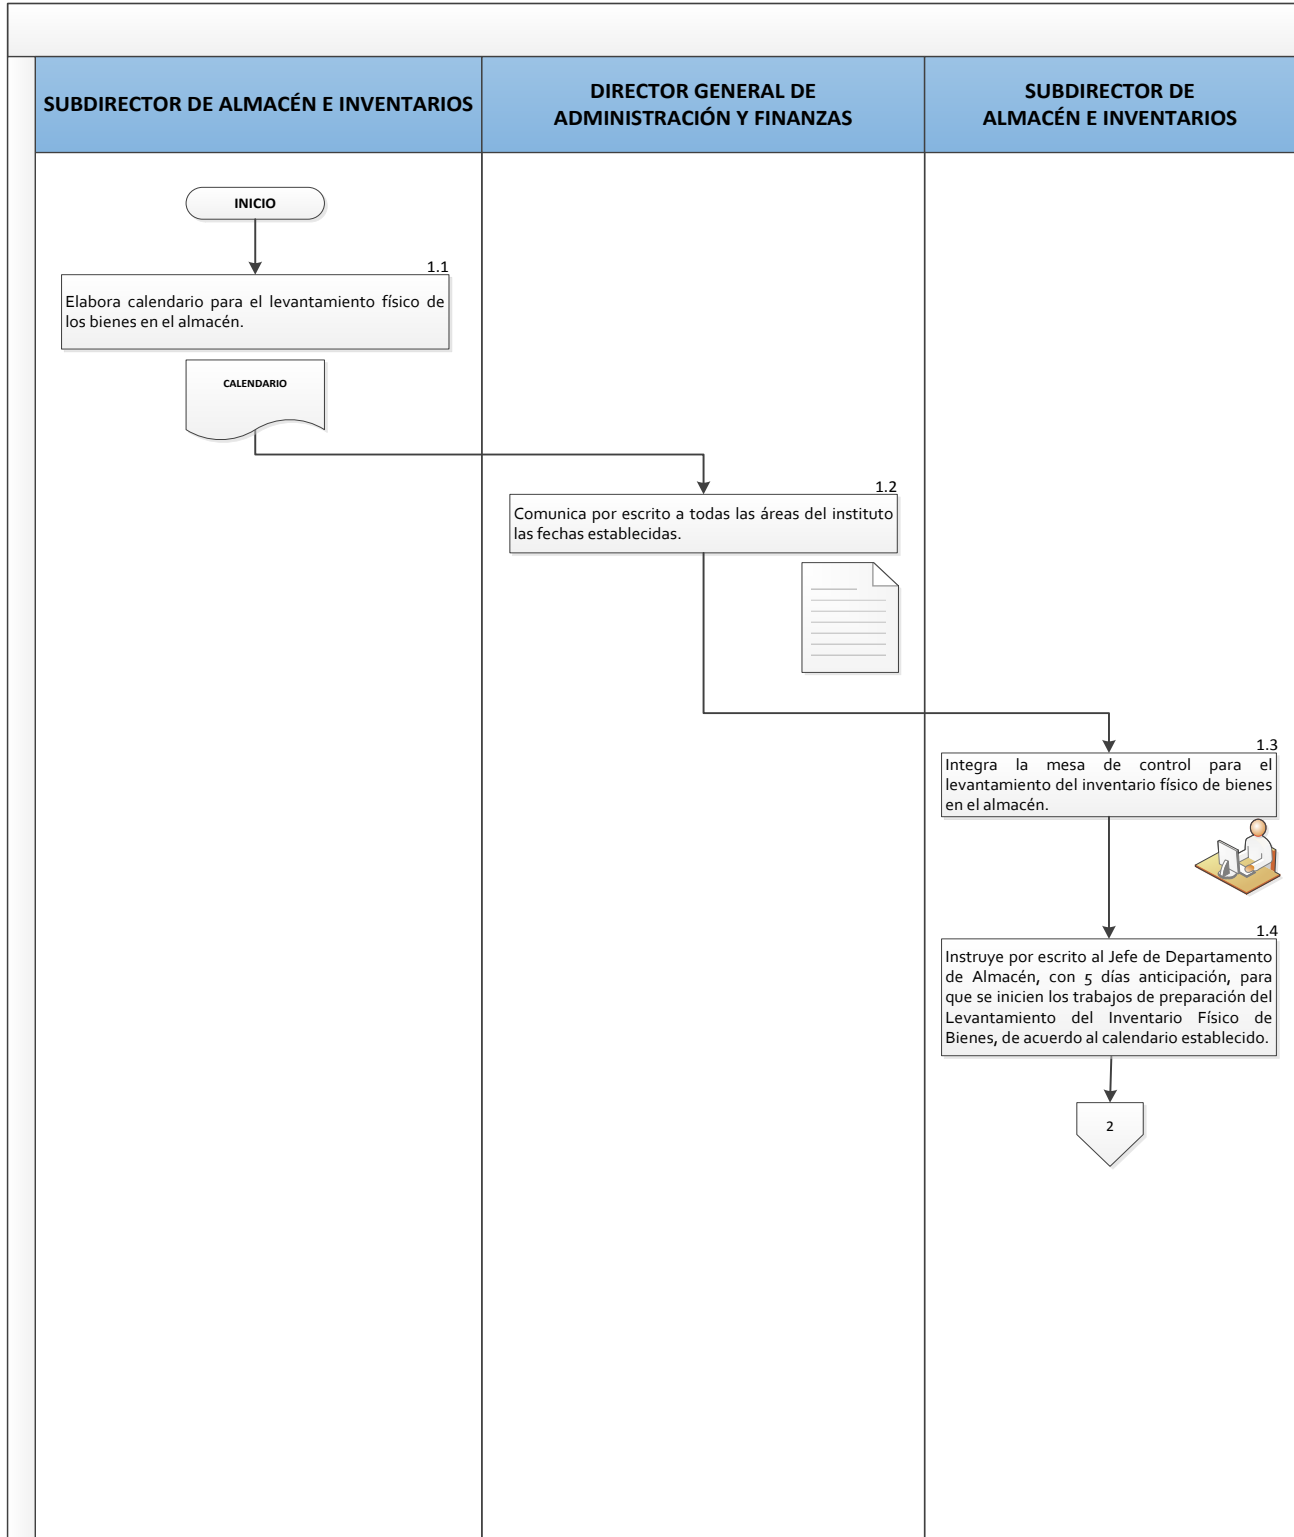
SUBDIRECTOR DE ALMACÉN E INVENTARIOS

DIRECTOR GENERAL DE ADMINISTRACIÓN Y FINANZAS

SUBDIRECTOR DE ALMACÉN E INVENTARIOS

INICIO

1.1

Elabora calendario para el levantamiento físico de los bienes en el almacén.

CALENDARIO

1.2

Comunica por escrito a todas las áreas del instituto las fechas establecidas.

1.3

Integra la mesa de control para el levantamiento del inventario físico de bienes en el almacén.

1.4

Instruye por escrito al Jefe de Departamento de Almacén, con 5 días anticipación, para que se inicien los trabajos de preparación del Levantamiento del Inventario Físico de Bienes, de acuerdo al calendario establecido.

2